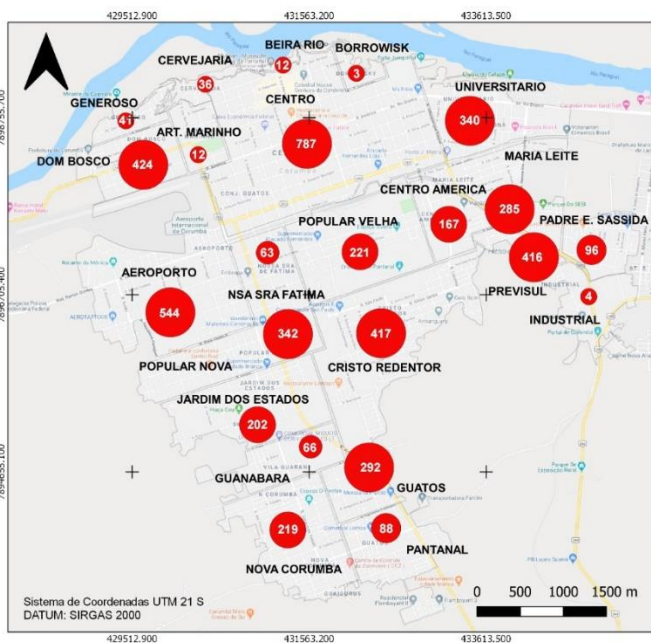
429512.900
431563.200
433613.500

7896755.700
7896705.400
7894655.100

BEIRA RIO
BORROWISK
CERVEJARIA
36
12
3
CENTRO
UNIVERSITARIO
GENEROSO
41
ART. MARINHO
340
12
787
DOM BOSCO
MARIA LEITE
424
CENTRO AMERICA
285
POPULAR VELHA
167
PADRE E. SASSIDA
221
63
416
96
AEROPORTO
NSA SRA FATIMA
PREVISUL
4
544
INDUSTRIAL
342
417
POPULAR NOVA
CRISTO REDENTOR
JARDIM DOS ESTADOS
202
66
292
GUANABARA
GUATOS
219
88
PANTANAL
NOVA CORUMBA

0 500 1000 1500 m

Sistema de Coordenadas UTM 21 S
DATUM: SIRGAS 2000

429512.900
431563.200
433613.500